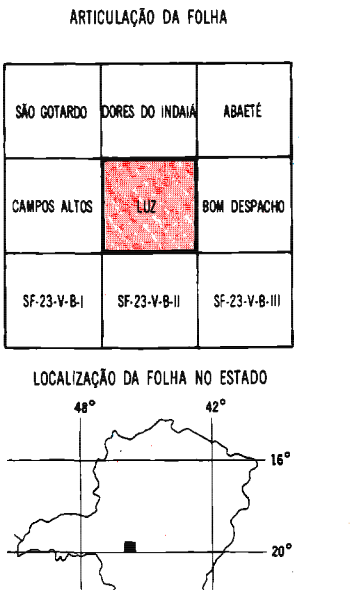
ARTICULAÇÃO DA FOLHA

| SÃO GOTARDO | DORES DO INDAIÁ | ABAETÉ |
|---|---|---|
| CAMPOS ALTOS | LUZ | BOM DESPACHO |
| SF-23-V-B-I | SF-23-V-B-II | SF-23-V-B-III |

LOCALIZAÇÃO DA FOLHA NO ESTADO

48°

42°

16°

20°